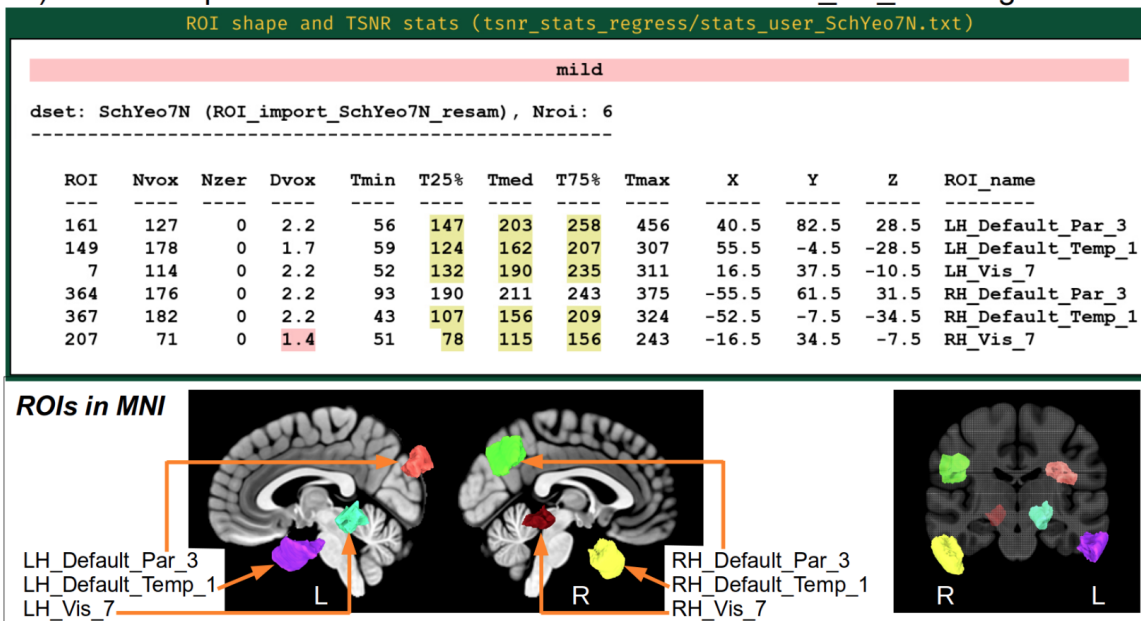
ROI shape and TSNR stats (tsnr_stats_regress/stats_user_SchYeo7N.txt)

mild

dset: SchYeo7N (ROI_import_SchYeo7N_resam), Nroi: 6
----------------------------------------------------

| ROI | Nvox | Nzer | Dvox | Tmin | T25% | Tmed | T75% | Tmax | X | Y | Z | ROI_name |
|---|---|---|---|---|---|---|---|---|---|---|---|---|
| --- | ---- | ---- | ---- | ---- | ---- | ---- | ---- | ---- | ----- | ----- | ----- | -------- |
| 161 | 127 | 0 | 2.2 | 56 | 147 | 203 | 258 | 456 | 40.5 | 82.5 | 28.5 | LH_Default_Par_3 |
| 149 | 178 | 0 | 1.7 | 59 | 124 | 162 | 207 | 307 | 55.5 | -4.5 | -28.5 | LH_Default_Temp_1 |
| 7 | 114 | 0 | 2.2 | 52 | 132 | 190 | 235 | 311 | 16.5 | 37.5 | -10.5 | LH_Vis_7 |
| 364 | 176 | 0 | 2.2 | 93 | 190 | 211 | 243 | 375 | -55.5 | 61.5 | 31.5 | RH_Default_Par_3 |
| 367 | 182 | 0 | 2.2 | 43 | 107 | 156 | 209 | 324 | -52.5 | -7.5 | -34.5 | RH_Default_Temp_1 |
| 207 | 71 | 0 | 1.4 | 51 | 78 | 115 | 156 | 243 | -16.5 | 34.5 | -7.5 | RH_Vis_7 |

ROIs in MNI

LH_Default_Par_3
LH_Default_Temp_1
LH_Vis_7
L
R
RH_Default_Par_3
RH_Default_Temp_1
RH_Vis_7
R
L